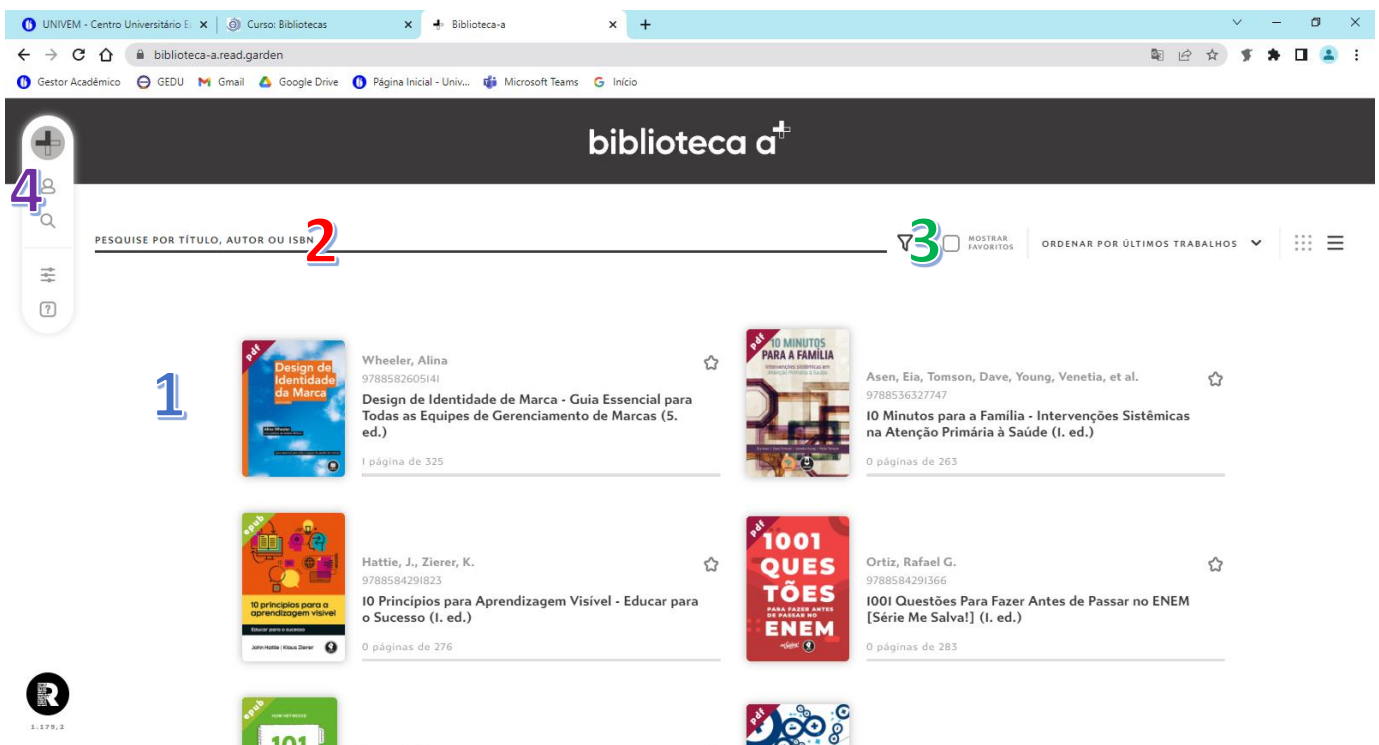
UNIVEM - Centro Universitário E ×
Curso: Bibliotecas ×
Biblioteca-a ×
+

biblioteca-a.read.garden

Gestor Acadêmico
GEDU
Gmail
Google Drive
Página Inicial - Univ...
Microsoft Teams
Início

biblioteca a+

4

PESQUISE POR TÍTULO, AUTOR OU ISBN 2

3 MOSTRAR FAVORITOS

ORDENAR POR ÚLTIMOS TRABALHOS

1

pdf
Design de Identidade da Marca
Alina Wheeler

Wheeler, Alina
9788582605141
Design de Identidade de Marca - Guia Essencial para Todas as Equipes de Gerenciamento de Marcas (5. ed.)
1 página de 325

pdf
10 MINUTOS PARA A FAMÍLIA
Intervenções sistêmicas em Atenção Primária à Saúde

Asen, Eia, Tomson, Dave, Young, Venetia, et al.
9788536327747
10 Minutos para a Família - Intervenções Sistêmicas na Atenção Primária à Saúde (1. ed.)
0 páginas de 263

epub
10 princípios para a aprendizagem visível
Educar para o sucesso
John Hattie | Klaus Zierer

Hattie, J., Zierer, K.
9788584291823
10 Princípios para Aprendizagem Visível - Educar para o Sucesso (1. ed.)
0 páginas de 276

pdf
1001 QUES TÕES
PARA FAZER ANTES DE PASSAR NO
ENEM

Ortiz, Rafael G.
9788584291366
1001 Questões Para Fazer Antes de Passar no ENEM [Série Me Salva!] (1. ed.)
0 páginas de 283

1.179.2

epub
101

pdf